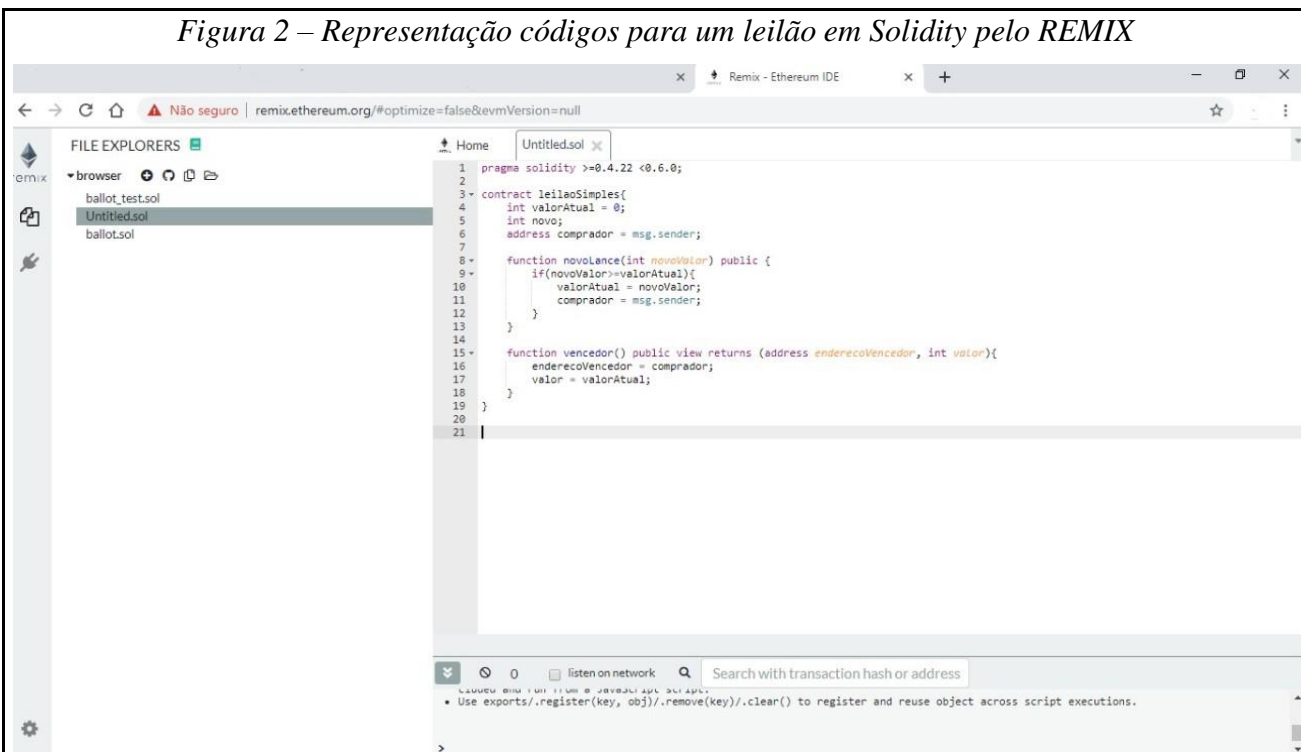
Figura 2 – Representação códigos para um leilão em Solidity pelo REMIX

Remix - Ethereum IDE

Não seguro | remix.ethereum.org/#optimize=false&evmVersion=null

remix

FILE EXPLORERS

browser

ballot_test.sol

Untitled.sol

ballot.sol

Home

Untitled.sol

1 pragma solidity >=0.4.22 <0.6.0;
2
3 contract leilaoSimples{
4     int valorAtual = 0;
5     int novo;
6     address comprador = msg.sender;
7
8     function novoLance(int novoValor) public {
9         if(novoValor>=valorAtual){
10            valorAtual = novoValor;
11            comprador = msg.sender;
12        }
13    }
14
15    function vencedor() public view returns (address enderecoVencedor, int valor){
16        enderecoVencedor = comprador;
17        valor = valorAtual;
18    }
19 }
20
21

0

listen on network

Search with transaction hash or address

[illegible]

• Use exports/.register(key, obj)/.remove(key)/.clear() to register and reuse object across script executions.

>